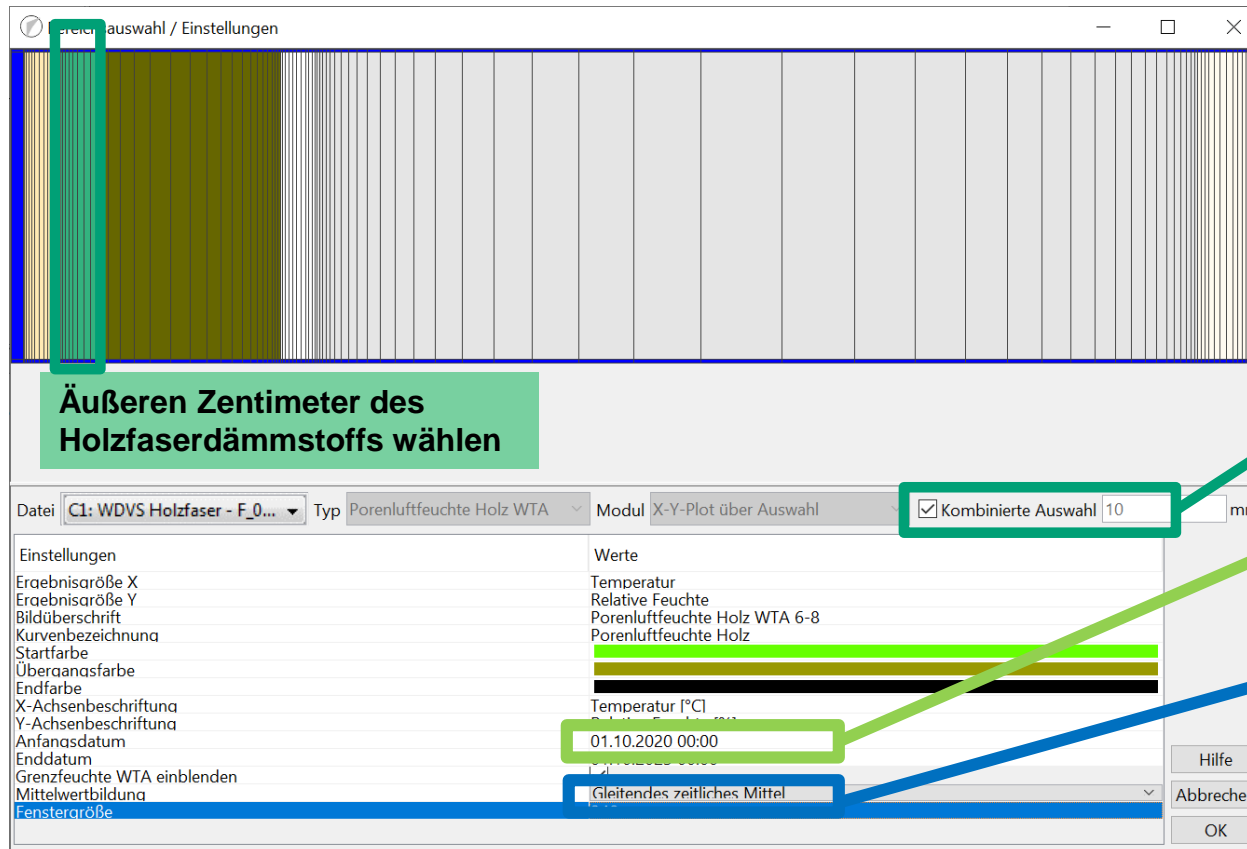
Bereichsauswahl / Einstellungen

Äußeren Zentimeter des Holzfaserdämmstoffs wählen

Datei C1: WDVS Holzfaser - F_0... Typ Porenluftfeuchte Holz WTA Modul X-Y-Plot über Auswahl ☑ Kombinierte Auswahl 10 m

| Einstellungen | Werte |
|---|---|
| Ergebnisgröße X | Temperatur |
| Ergebnisgröße Y | Relative Feuchte |
| Bildüberschrift | Porenluftfeuchte Holz WTA 6-8 |
| Kurvenbezeichnung | Porenluftfeuchte Holz |
| Startfarbe | |
| Übergangsfarbe | |
| Endfarbe | |
| X-Achsenbeschriftung | Temperatur [°C] |
| Y-Achsenbeschriftung | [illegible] |
| Anfangsdatum | 01.10.2020 00:00 |
| Enddatum | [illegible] |
| Grenzfeuchte WTA einblenden | ✓ |
| Mittelwertbildung | Gleitendes zeitliches Mittel |
| Fenstergröße | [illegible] |

Hilfe
Abbreche
OK